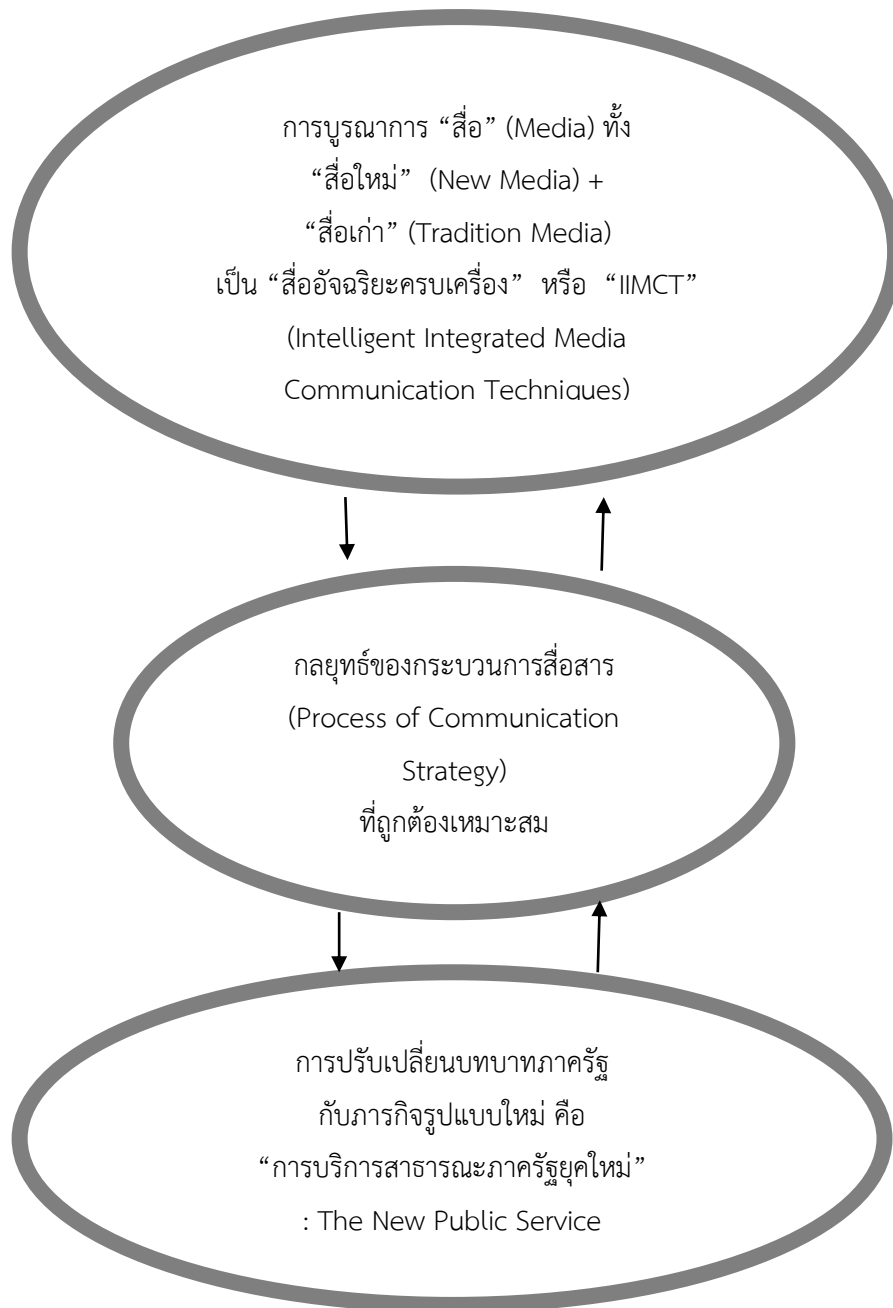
การบูรณาการ “สื่อ” (Media) ทั้ง
“สื่อใหม่” (New Media) +
“สื่อเก่า” (Tradition Media)
เป็น “สื่ออัจฉริยะครบเครื่อง” หรือ “IIMCT”
(Intelligent Integrated Media
Communication Techniques)

กลยุทธ์ของกระบวนการสื่อสาร
(Process of Communication
Strategy)
ที่ถูกต้องเหมาะสม

การปรับเปลี่ยนบทบาทภาครัฐ
กับภารกิจรูปแบบใหม่ คือ
“การบริการสาธารณะภาครัฐยุคใหม่”
: The New Public Service